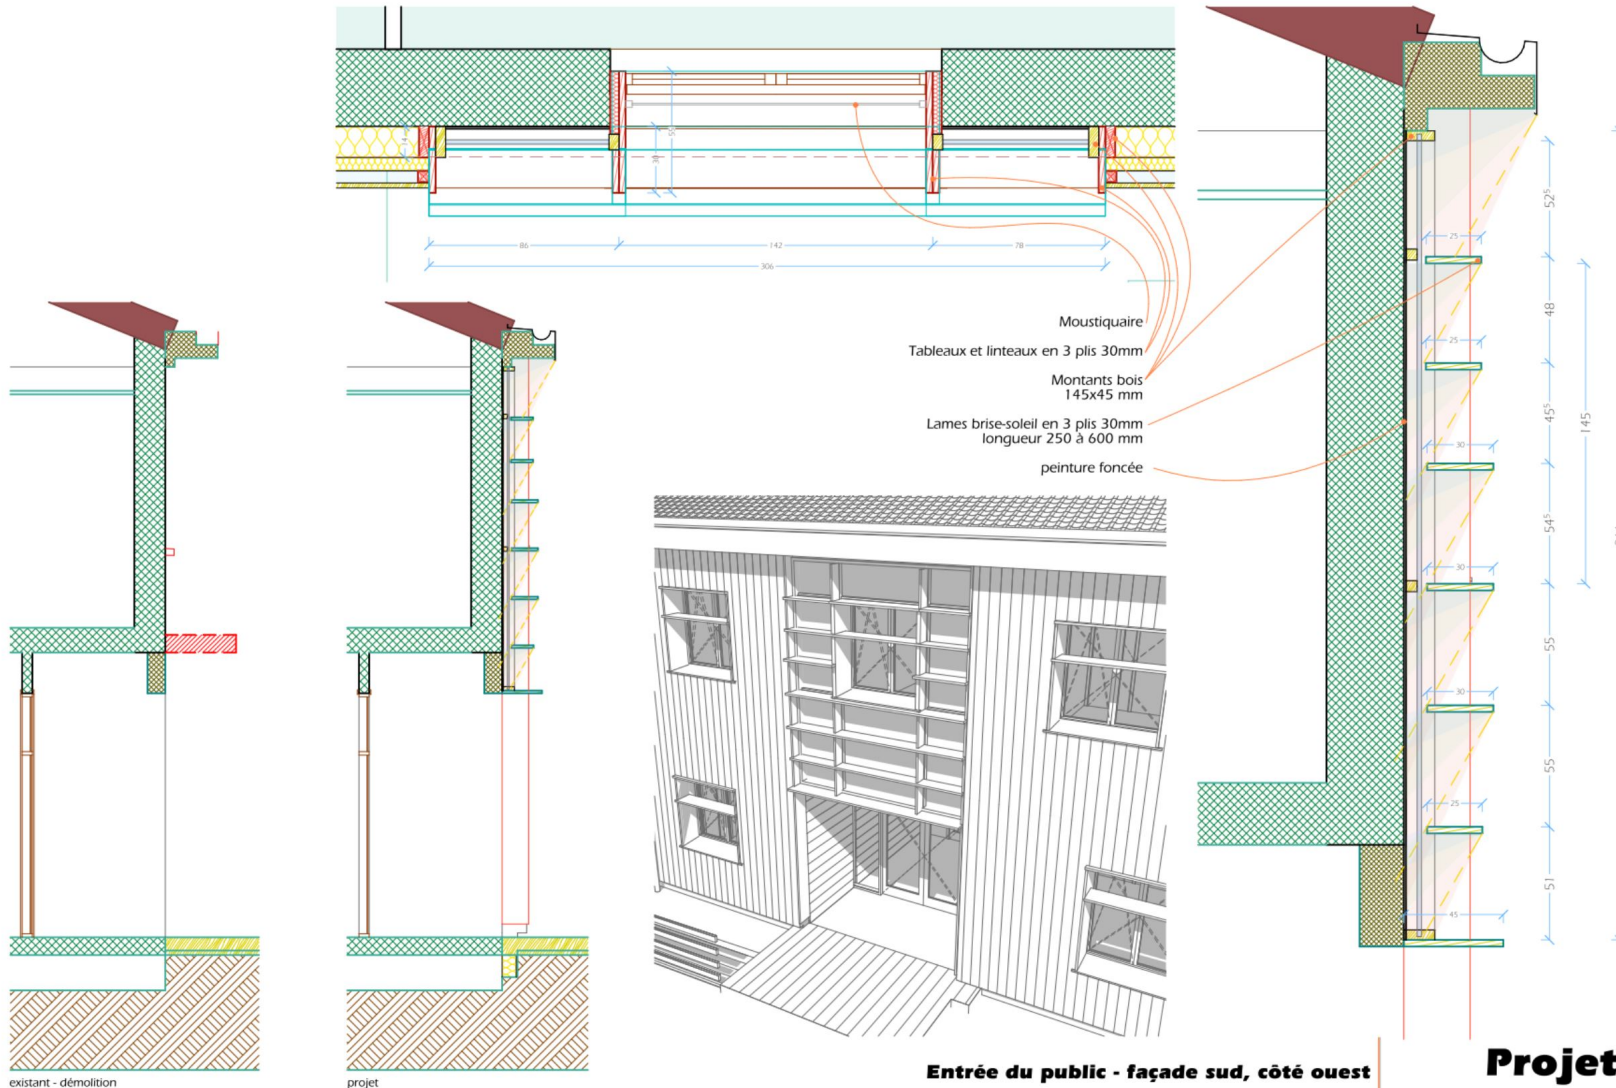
86
142
78
306

Moustiquaire

Tableaux et linteaux en 3 plis 30mm

Montants bois 145x45 mm

Lames brise-soleil en 3 plis 30mm longueur 250 à 600 mm

peinture foncée

$52^5$
48
$45^5$
$54^5$
55
55
51
145
25
25
30
30
30
25
45

existant - démolition

projet

Entrée du public - façade sud, côté ouest

Projet